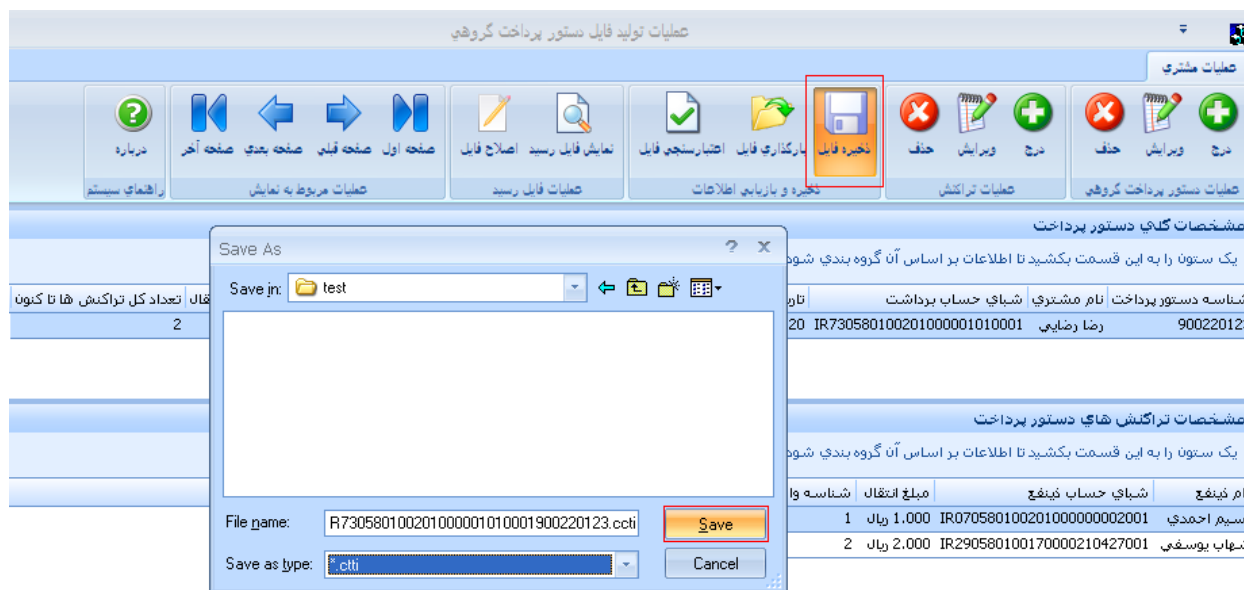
عمليات توليد فايل دستور پرداخت گروهي

عمليات مشتري

درج ويرايش حذف
عمليات دستور پرداخت گروهي

درج ويرايش حذف
عمليات تراكنش

ذخيره فايل بارگذاري فايل اعتبارسنجي فايل
ذخيره و بازيابي اطلاعات

نمايش فايل رسيد اصلاح فايل
عمليات فايل رسيد

صفحه اول صفحه قبلي صفحه بعدي صفحه آخر
عمليات مربوط به نمايش

درباره
راهنماي سيستم

مشخصات كلي دستور پرداخت
يك ستون را به اين قسمت بكشيد تا اطلاعات بر اساس آن گروه بندي شود

| شناسه دستور پرداخت | نام مشتري | شباي حساب برداشت | تار | انتقال | تعداد كل تراكنش ها تا كنون |
|---|---|---|---|---|---|
| 90022012 | رضا رضايي | IR730580100201000001010001 | 20 | | 2 |

مشخصات تراكنش هاي دستور پرداخت
يك ستون را به اين قسمت بكشيد تا اطلاعات بر اساس آن گروه بندي شود

| نام ذينفع | شباي حساب ذينفع | مبلغ انتقال | شناسه وا |
|---|---|---|---|
| نسيم احمدي | IR070580100201000000002001 | 1.000 ريال | 1 |
| شهاب يوسفي | IR290580100170000210427001 | 2.000 ريال | 2 |

Save As
Save in: test
File name: R730580100201000001010001900220123.ccti
Save as type: *.ctti
Save
Cancel